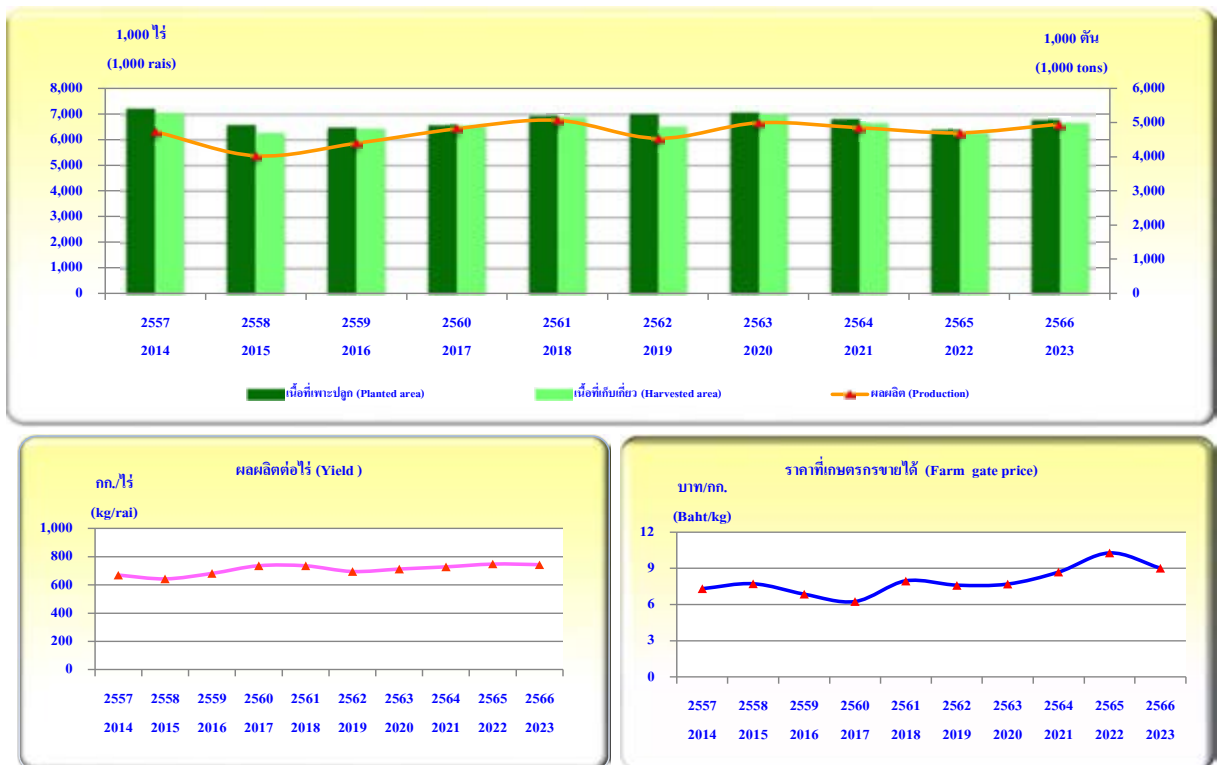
1,000 ไร่
(1,000 rais)

1,000 ตัน
(1,000 tons)

8,000
7,000
6,000
5,000
4,000
3,000
2,000
1,000
0

6,000
5,000
4,000
3,000
2,000
1,000
0

2557 2014
2558 2015
2559 2016
2560 2017
2561 2018
2562 2019
2563 2020
2564 2021
2565 2022
2566 2023

เนื้อที่เพาะปลูก (Planted area)
เนื้อที่เก็บเกี่ยว (Harvested area)
ผลผลิต (Production)

ผลผลิตต่อไร่ (Yield )
กก./ไร่
(kg/rai)

1,000
800
600
400
200
0

2557 2014
2558 2015
2559 2016
2560 2017
2561 2018
2562 2019
2563 2020
2564 2021
2565 2022
2566 2023

ราคาที่เกษตรกรขายได้ (Farm gate price)
บาท/กก.
(Baht/kg)

12
9
6
3
0

2557 2014
2558 2015
2559 2016
2560 2017
2561 2018
2562 2019
2563 2020
2564 2021
2565 2022
2566 2023